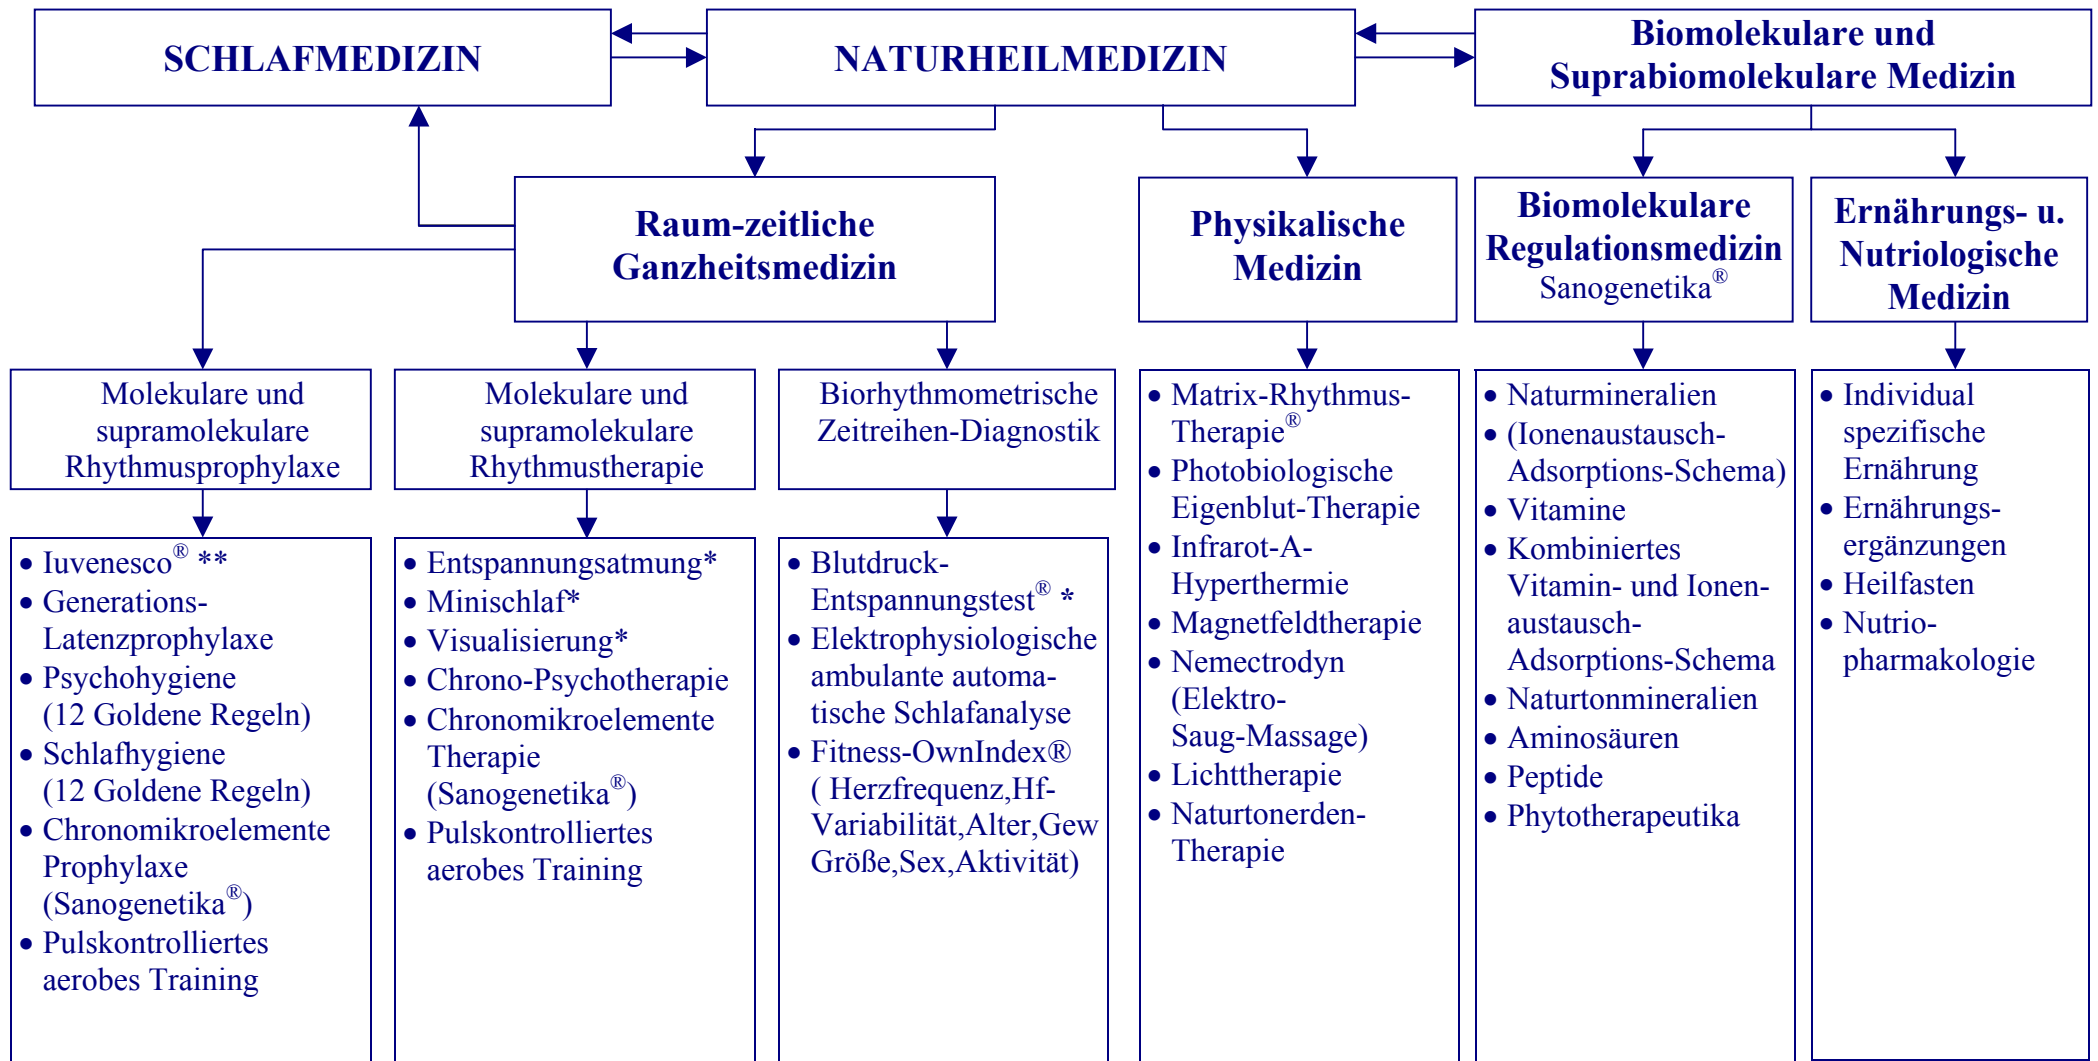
SCHLAFMEDIZIN

NATURHEILMEDIZIN

Biomolekulare und Suprabiomolekulare Medizin

Raum-zeitliche Ganzheitsmedizin

Physikalische Medizin

Biomolekulare Regulationsmedizin Sanogenetika®

Ernährungs- u. Nutriologische Medizin

Molekulare und supramolekulare Rhythmusprophylaxe

Molekulare und supramolekulare Rhythmustherapie

Biorhythmometrische Zeitreihen-Diagnostik

• Iuvenesco® **
• Generations-Latenzprophylaxe
• Psychohygiene (12 Goldene Regeln)
• Schlafhygiene (12 Goldene Regeln)
• Chronomikroelemente Prophylaxe (Sanogenetika®)
• Pulskontrolliertes aerobes Training

• Entspannungsatmung*
• Minischlaf*
• Visualisierung*
• Chrono-Psychotherapie
• Chronomikroelemente Therapie (Sanogenetika®)
• Pulskontrolliertes aerobes Training

• Blutdruck-Entspannungstest® *
• Elektrophysiologische ambulante automatische Schlafanalyse
• Fitness-OwnIndex® ( Herzfrequenz,Hf-Variabilität,Alter,Gew Größe,Sex,Aktivität)

• Matrix-Rhythmus-Therapie®
• Photobiologische Eigenblut-Therapie
• Infrarot-A-Hyperthermie
• Magnetfeldtherapie
• Nemectrodyn (Elektro-Saug-Massage)
• Lichttherapie
• Naturtonerden-Therapie

• Naturmineralien
• (Ionenaustausch-Adsorptions-Schema)
• Vitamine
• Kombiniertes Vitamin- und Ionenaustausch-Adsorptions-Schema
• Naturtonmineralien
• Aminosäuren
• Peptide
• Phytotherapeutika

• Individual spezifische Ernährung
• Ernährungsergänzungen
• Heilfasten
• Nutrio-pharmakologie